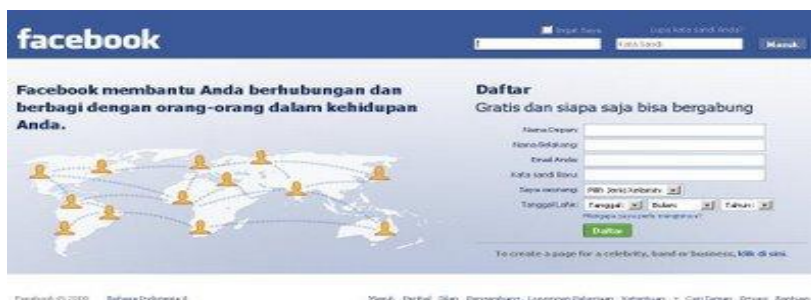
facebook

Ingat Saya

Lupa kata sandi Anda?

Kata Sandi

Masuk

Facebook membantu Anda berhubungan dan berbagi dengan orang-orang dalam kehidupan Anda.

Daftar

Gratis dan siapa saja bisa bergabung

Nama Depan:

Nama Belakang:

Email Anda:

Kata sandi Baru:

Saya seorang: Pilih Jenis Kelamin:

Tanggal Lahir: Tanggal: Bulan: Tahun:

Mengapa saya perlu mengisinya?

Daftar

To create a page for a celebrity, band or business, klik di sini.

Facebook © 2009 Bahasa Indonesia

Masuk Perihal Iklan Pengembang Lowongan Pekerjaan Ketentuan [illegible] Cari Teman Privasi Bantuan